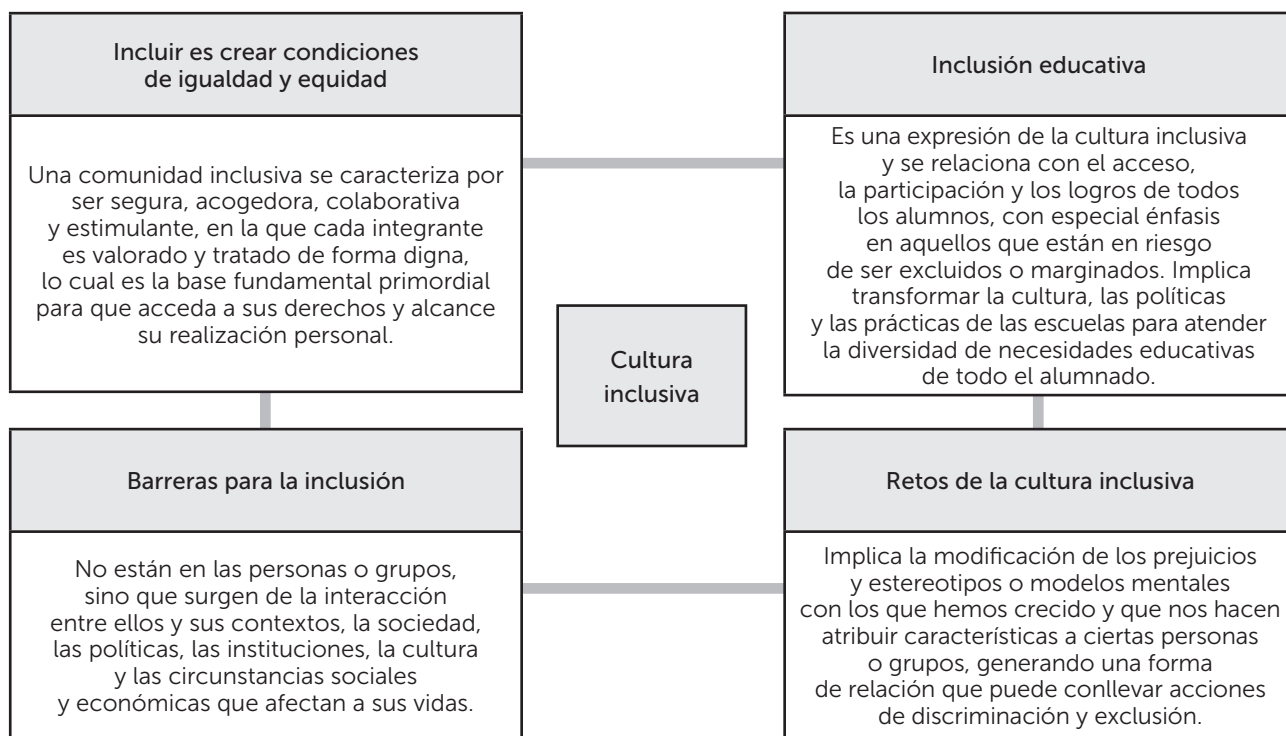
Incluir es crear condiciones de igualdad y equidad

Una comunidad inclusiva se caracteriza por ser segura, acogedora, colaborativa y estimulante, en la que cada integrante es valorado y tratado de forma digna, lo cual es la base fundamental primordial para que acceda a sus derechos y alcance su realización personal.

Inclusión educativa

Es una expresión de la cultura inclusiva y se relaciona con el acceso, la participación y los logros de todos los alumnos, con especial énfasis en aquellos que están en riesgo de ser excluidos o marginados. Implica transformar la cultura, las políticas y las prácticas de las escuelas para atender la diversidad de necesidades educativas de todo el alumnado.

Cultura inclusiva

Barreras para la inclusión

No están en las personas o grupos, sino que surgen de la interacción entre ellos y sus contextos, la sociedad, las políticas, las instituciones, la cultura y las circunstancias sociales y económicas que afectan a sus vidas.

Retos de la cultura inclusiva

Implica la modificación de los prejuicios y estereotipos o modelos mentales con los que hemos crecido y que nos hacen atribuir características a ciertas personas o grupos, generando una forma de relación que puede conllevar acciones de discriminación y exclusión.